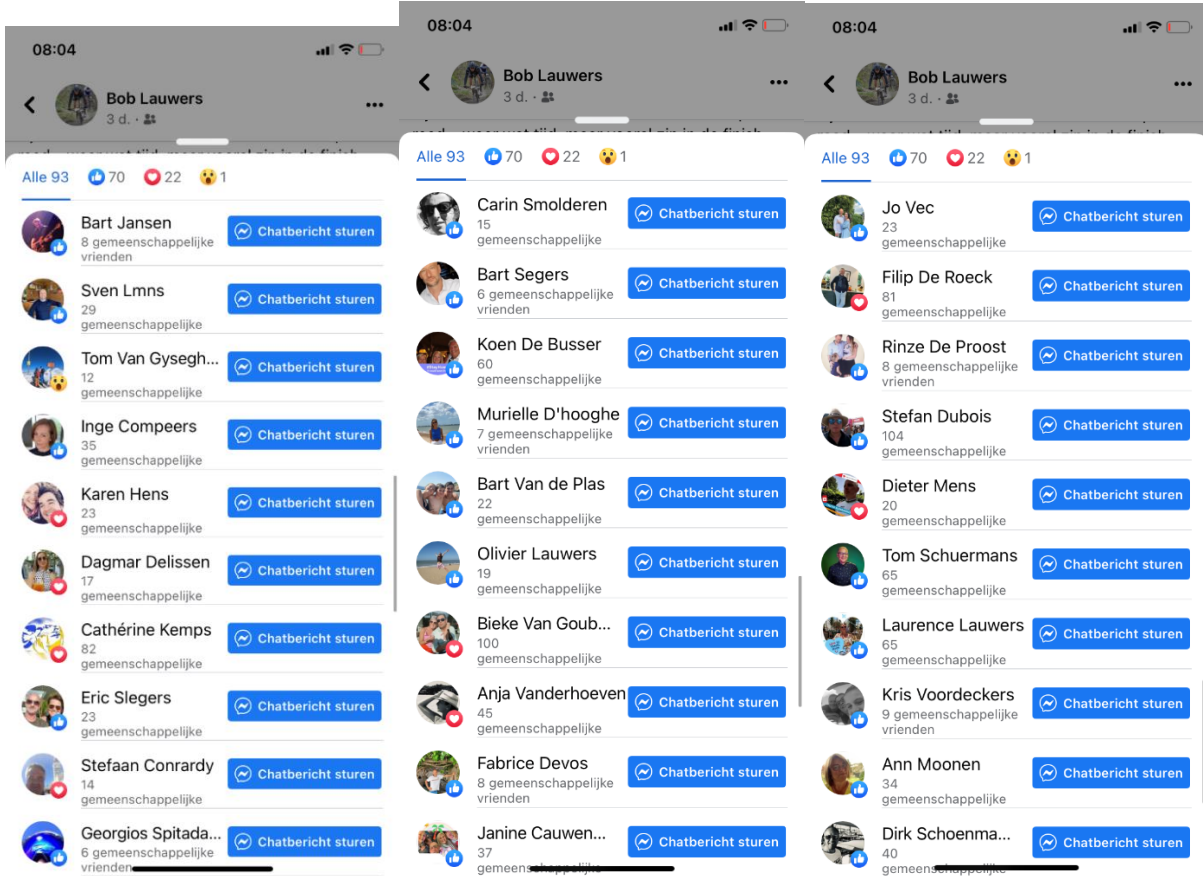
08:04

Bob Lauwers
3 d. ·

Alle 93 70 22 1

Bart Jansen
8 gemeenschappelijke vrienden
Chatbericht sturen

Sven Lmns
29 gemeenschappelijke
Chatbericht sturen

Tom Van Gysegh...
12 gemeenschappelijke
Chatbericht sturen

Inge Compeers
35 gemeenschappelijke
Chatbericht sturen

Karen Hens
23 gemeenschappelijke
Chatbericht sturen

Dagmar Delissen
17 gemeenschappelijke
Chatbericht sturen

Cathérine Kemps
82 gemeenschappelijke
Chatbericht sturen

Eric Slegers
23 gemeenschappelijke
Chatbericht sturen

Stefaan Conrardy
14 gemeenschappelijke
Chatbericht sturen

Georgios Spitada...
6 gemeenschappelijke vrienden
Chatbericht sturen

08:04

Bob Lauwers
3 d. ·

Alle 93 70 22 1

Carin Smolderen
15 gemeenschappelijke
Chatbericht sturen

Bart Segers
6 gemeenschappelijke vrienden
Chatbericht sturen

Koen De Busser
60 gemeenschappelijke
Chatbericht sturen

Murielle D'hooghe
7 gemeenschappelijke vrienden
Chatbericht sturen

Bart Van de Plas
22 gemeenschappelijke
Chatbericht sturen

Olivier Lauwers
19 gemeenschappelijke
Chatbericht sturen

Bieke Van Goub...
100 gemeenschappelijke
Chatbericht sturen

Anja Vanderhoeven
45 gemeenschappelijke
Chatbericht sturen

Fabrice Devos
8 gemeenschappelijke vrienden
Chatbericht sturen

Janine Cauwen...
37 gemeenschappelijke
Chatbericht sturen

08:04

Bob Lauwers
3 d. ·

Alle 93 70 22 1

Jo Vec
23 gemeenschappelijke
Chatbericht sturen

Filip De Roeck
81 gemeenschappelijke
Chatbericht sturen

Rinze De Proost
8 gemeenschappelijke vrienden
Chatbericht sturen

Stefan Dubois
104 gemeenschappelijke
Chatbericht sturen

Dieter Mens
20 gemeenschappelijke
Chatbericht sturen

Tom Schuermans
65 gemeenschappelijke
Chatbericht sturen

Laurence Lauwers
65 gemeenschappelijke
Chatbericht sturen

Kris Voordeckers
9 gemeenschappelijke vrienden
Chatbericht sturen

Ann Moonen
34 gemeenschappelijke
Chatbericht sturen

Dirk Schoenma...
40 gemeenschappelijke
Chatbericht sturen